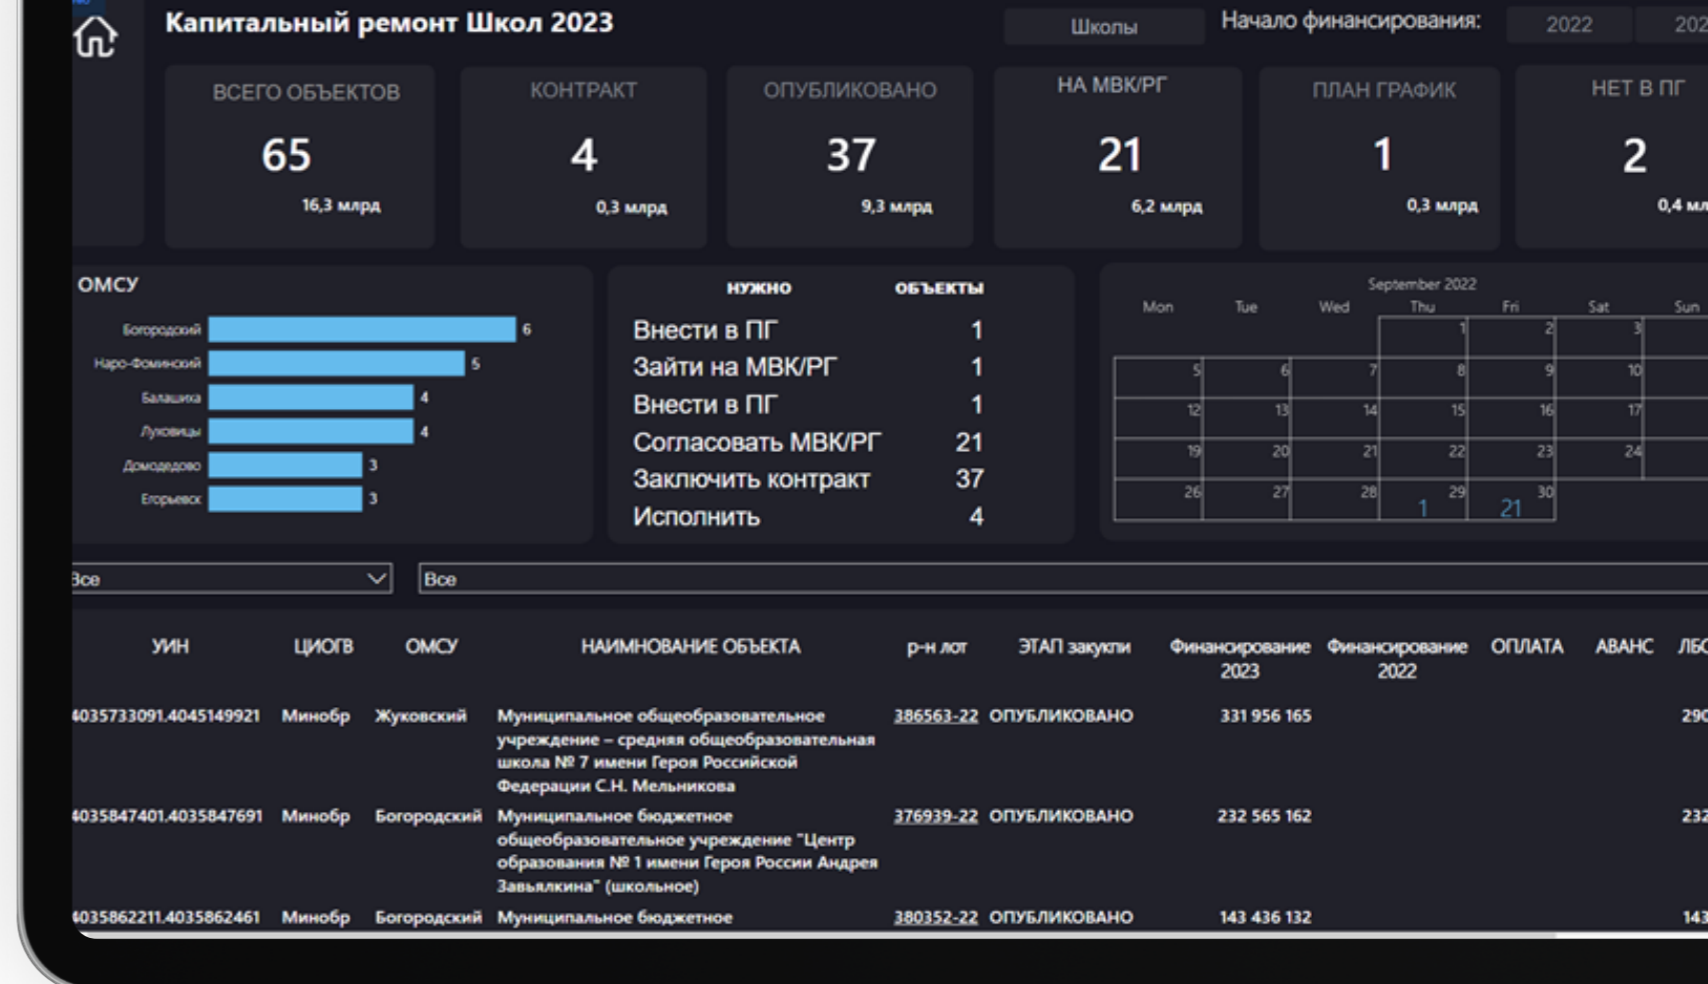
Капитальный ремонт Школ 2023

Школы

Начало финансирования:

2022

202

ВСЕГО ОБЪЕКТОВ
65
16,3 млрд

КОНТРАКТ
4
0,3 млрд

ОПУБЛИКОВАНО
37
9,3 млрд

НА МВК/РГ
21
6,2 млрд

ПЛАН ГРАФИК
1
0,3 млрд

НЕТ В ПГ
2
0,4 мл

ОМСУ

Богородский 6
Наро-Фоминский 5
Балашиха 4
Луховицы 4
Домодедово 3
Егорьевск 3

| НУЖНО | ОБЪЕКТЫ |
|---|---|
| Внести в ПГ | 1 |
| Зайти на МВК/РГ | 1 |
| Внести в ПГ | 1 |
| Согласовать МВК/РГ | 21 |
| Заключить контракт | 37 |
| Исполнить | 4 |

September 2022

| Mon | Tue | Wed | Thu | Fri | Sat | Sun |
|---|---|---|---|---|---|---|
| | | | 1 | 2 | 3 | |
| 5 | 6 | 7 | 8 | 9 | 10 | |
| 12 | 13 | 14 | 15 | 16 | 17 | |
| 19 | 20 | 21 | 22 | 23 | 24 | |
| 26 | 27 | 28 | 29 1 | 30 21 | | |

Все

Все

| УИН | ЦИОГВ | ОМСУ | НАИМНОВАНИЕ ОБЪЕКТА | р-н лот | ЭТАП закупки | Финансирование 2023 | Финансирование 2022 | ОПЛАТА | АВАНС | ЛБО |
|---|---|---|---|---|---|---|---|---|---|---|
| 4035733091.4045149921 | Минобр | Жуковский | Муниципальное общеобразовательное учреждение – средняя общеобразовательная школа № 7 имени Героя Российской Федерации С.Н. Мельникова | 386563-22 | ОПУБЛИКОВАНО | 331 956 165 | | | | 290 |
| 4035847401.4035847691 | Минобр | Богородский | Муниципальное бюджетное общеобразовательное учреждение "Центр образования № 1 имени Героя России Андрея Завьялкина" (школьное) | 376939-22 | ОПУБЛИКОВАНО | 232 565 162 | | | | 232 |
| 4035862211.4035862461 | Минобр | Богородский | Муниципальное бюджетное | 380352-22 | ОПУБЛИКОВАНО | 143 436 132 | | | | 143 |